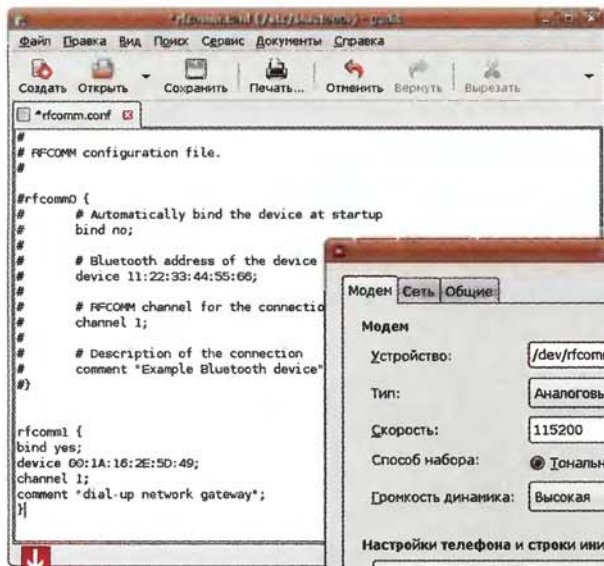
*rfcomm.conf (/etc/bluetooth) - gedit

Файл Правка Вид Поиск Сервис Документы Справка

Создать Открыть Сохранить Печать... Отменить Вернуть Вырезать

*rfcomm.conf

#
# RFCOMM configuration file.
#

#rfcomm0 {
# # Automatically bind the device at startup
# bind no;
#
# # Bluetooth address of the device
# device 11:22:33:44:55:66;
#
# # RFCOMM channel for the connectio
# channel 1;
#
# # Description of the connection
# comment "Example Bluetooth device"
#}

rfcomm1 {
bind yes;
device 00:1A:16:2E:5D:49;
channel 1;
comment "dial-up network gateway";
}

Модем Сеть Общие

Модем

Устройство: /dev/rfcom

Тип: Аналоговы

Скорость: 115200

Способ набора: Тональн

Громкость динамика: Высокая

Настройки телефона и строки ини